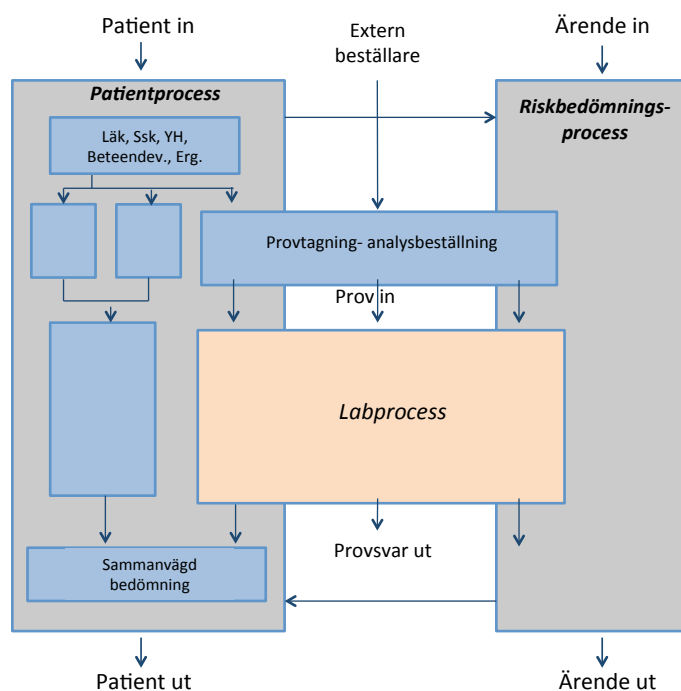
Patient in

Extern beställare

Ärende in

Patientprocess

Läk, Ssk, YH, Beteendev., Erg.

Riskbedömningsprocess

Provtagning- analysbeställning

Prov in

Labprocess

Provsvar ut

Sammanvägd bedömning

Patient ut

Ärende ut